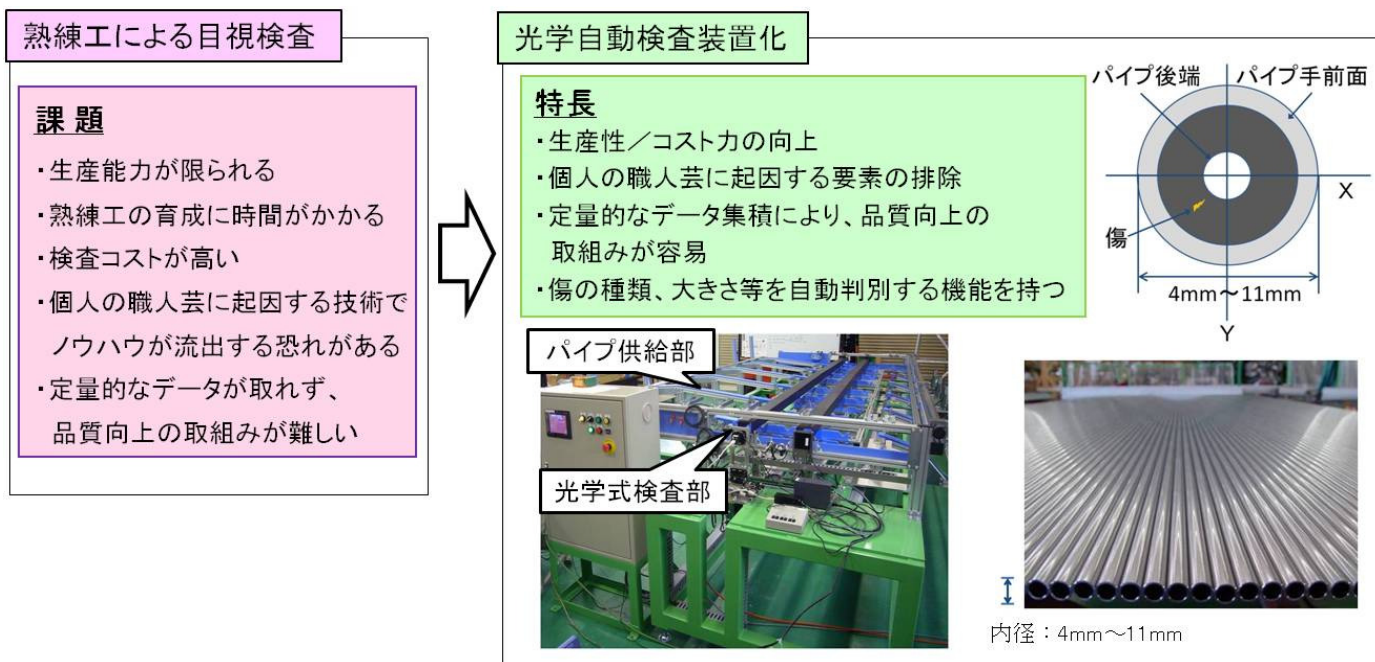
熟練工による目視検査

課 題
・生産能力が限られる
・熟練工の育成に時間がかかる
・検査コストが高い
・個人の職人芸に起因する技術でノウハウが流出する恐れがある
・定量的なデータが取れず、品質向上の取組みが難しい

光学自動検査装置化

特長
・生産性／コスト力の向上
・個人の職人芸に起因する要素の排除
・定量的なデータ集積により、品質向上の取組みが容易
・傷の種類、大きさ等を自動判別する機能を持つ

パイプ後端
パイプ手前面
X
傷
4mm〜11mm
Y

パイプ供給部
光学式検査部

内径：4mm〜11mm